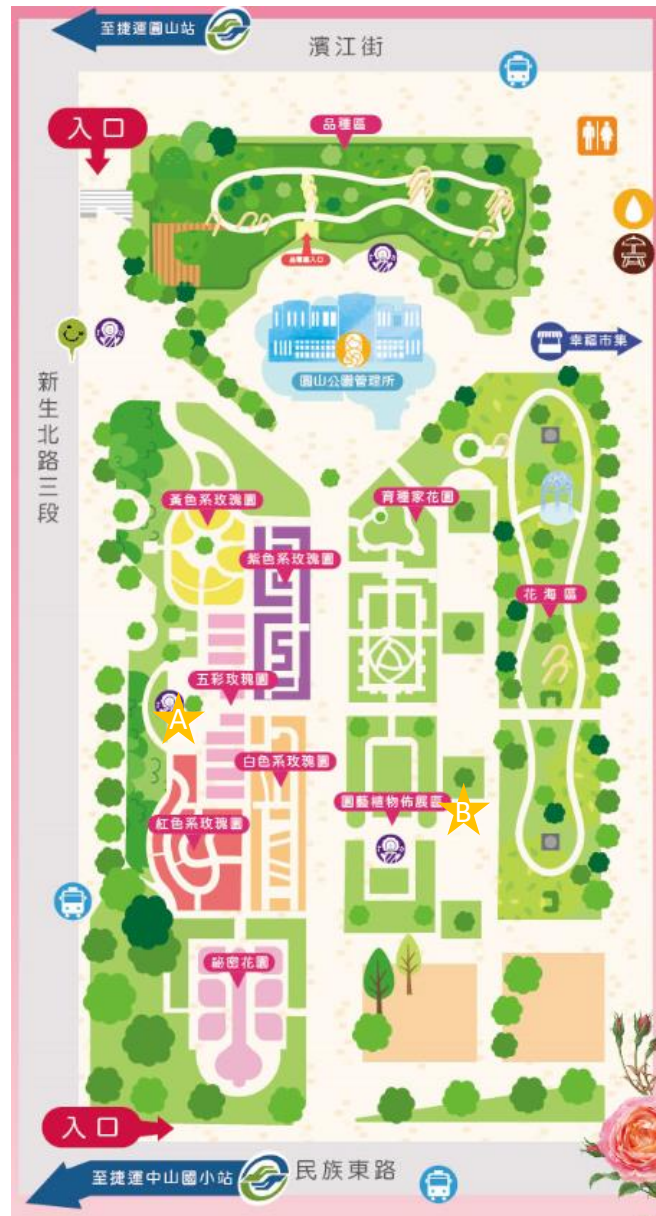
至捷運圓山站

濱江街

入口

品種區

品種區入口

幸福市集

新生北路三段

圓山公園管理所

黃色系玫瑰園

育種家花園

紫色系玫瑰園

花海區

五彩玫瑰園

A

白色系玫瑰園

園藝植物佈展區

B

紅色系玫瑰園

祕密花園

入口

至捷運中山國小站

民族東路